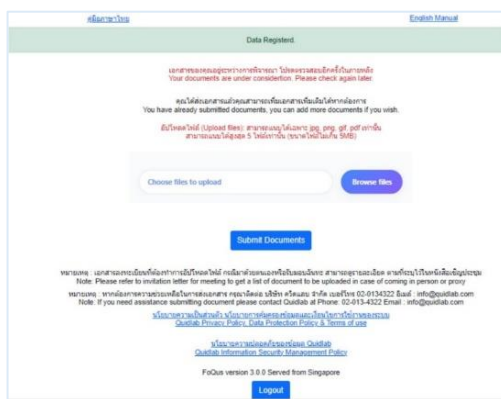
คู่มือภาษาไทย

English Manual

Data Registerd.

เอกสารของคุณอยู่ระหว่างการพิจารณา โปรดตรวจสอบอีกครั้งในภายหลัง
Your documents are under consideration. Please check again later.

คุณได้ส่งเอกสารแล้วคุณสามารถเพิ่มเอกสารเพิ่มเติมได้หากต้องการ
You have already submitted documents, you can add more documents if you wish.

อัปโหลดไฟล์ (Upload files): สามารถแนบได้เฉพาะ jpg, png, gif, pdf เท่านั้น
สามารถแนบได้สูงสุด 5 ไฟล์เท่านั้น (ขนาดไฟล์ไม่เกิน 5MB)

Choose files to upload

Browse files

Submit Documents

หมายเหตุ : เอกสารลงทะเบียนที่ต้องทำการอัปโหลดไฟล์ กรณีมาด้วยตนเองหรือมอบฉันทะ สามารถดูรายละเอียด ตามที่ระบุไว้ในหนังสือเชิญประชุม
Note: Please refer to invitation letter for meeting to get a list of document to be uploaded in case of coming in person or proxy

หมายเหตุ : หากต้องการความช่วยเหลือในการส่งเอกสาร กรุณาติดต่อ บริษัท ควิดแลบ จำกัด เบอร์โทร 02-0134322 อีเมล์ : info@quidlab.com
Note: If you need assistance submitting document please contact Quidlab at Phone: 02-013-4322 Email : info@quidlab.com

นโยบายความเป็นส่วนตัว นโยบายการคุ้มครองข้อมูลและเงื่อนไขการใช้งานของระบบ
Quidlab Privacy Policy, Data Protection Policy & Terms of use

นโยบายความปลอดภัยของข้อมูล Quidlab
Quidlab Information Security Management Policy

FoQus version 3.0.0 Served from Singapore

Logout